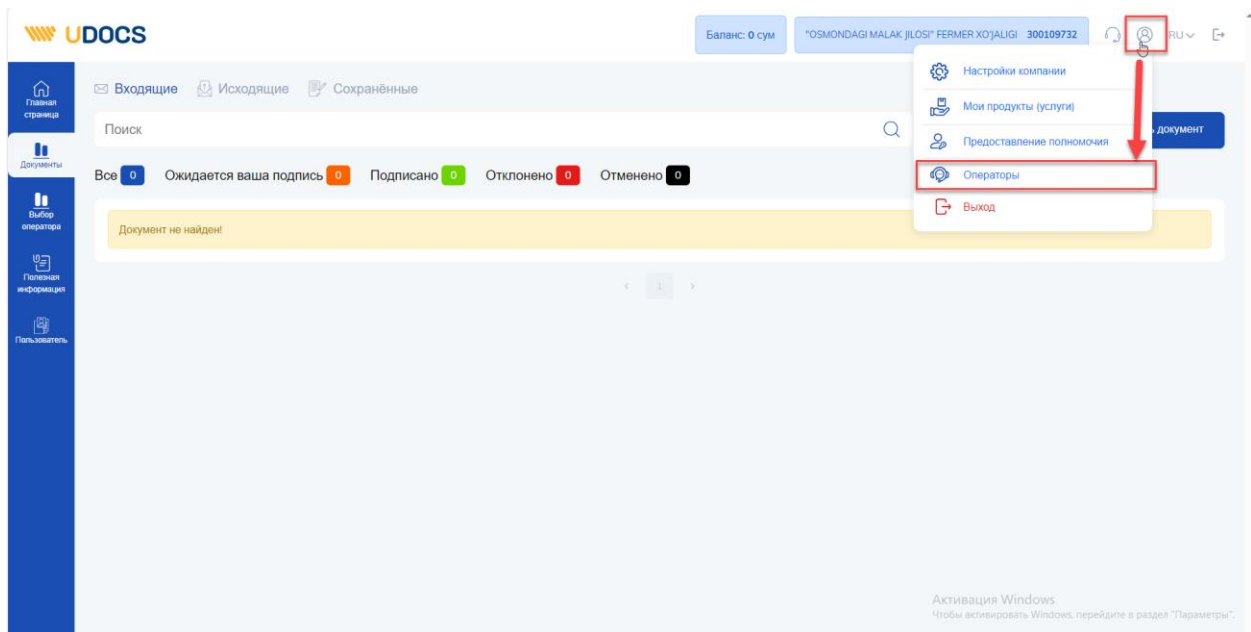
UDOCS

Баланс: 0 сум

"OSMONDAGI MALAK JILOSI" FERMER XO'JALIGI 300109732

RU

Главная страница

Документы

Выбор оператора

Полезная информация

Пользователь

Входящие Исходящие Сохранённые

Поиск

документ

Все 0 Ожидается ваша подпись 0 Подписано 0 Отклонено 0 Отменено 0

Документ не найден!

1

Настройки компании

Мои продукты (услуги)

Предоставление полномочия

Операторы

Выход

Активация Windows
Чтобы активировать Windows, перейдите в раздел "Параметры".